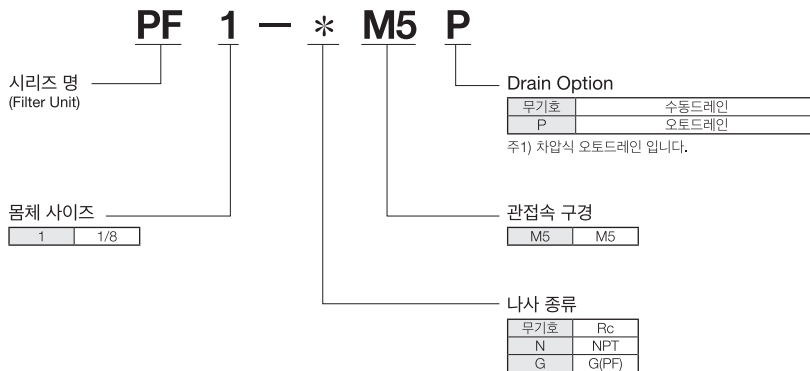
PF 1 — * M5 P

시리즈 명
(Filter Unit)

Drain Option

| 무기호 | 수동드레인 |
|---|---|
| P | 오토드레인 |

주1) 차압식 오토드레인 입니다.

몸체 사이즈

| 1 | 1/8 |
|---|---|

관접속 구경

| M5 | M5 |
|---|---|

나사 종류

| 무기호 | Rc |
|---|---|
| N | NPT |
| G | G(PF) |